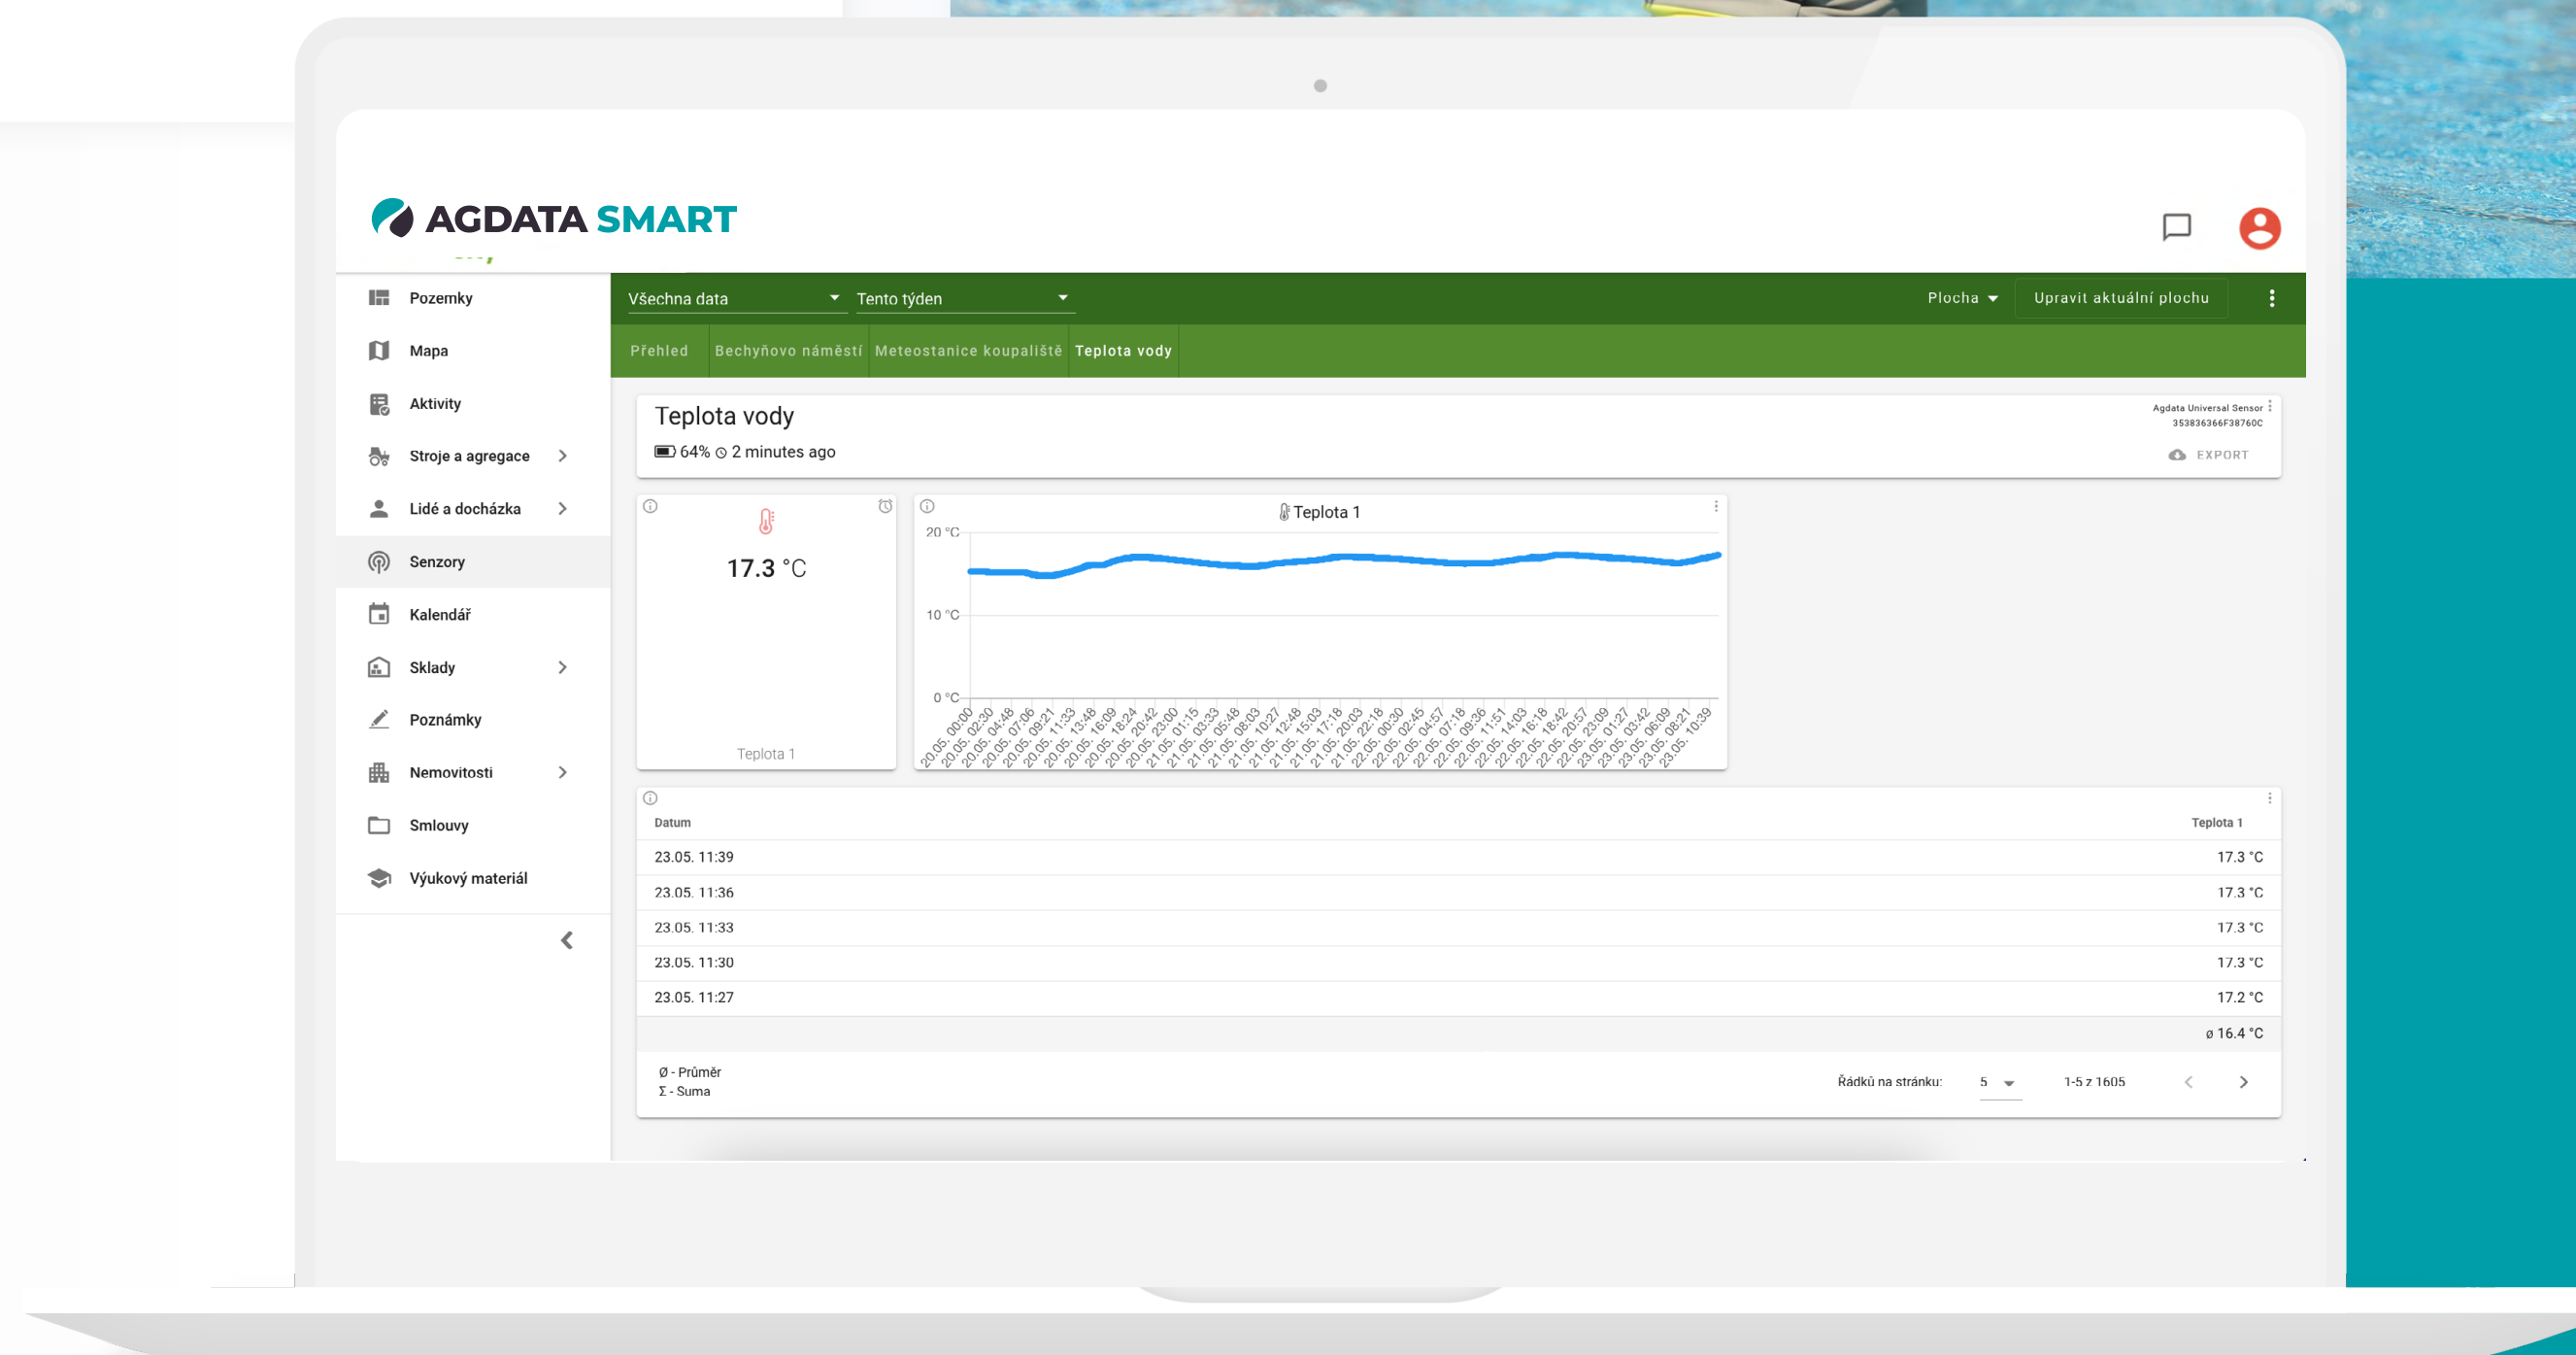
AGDATA SMART

Pozemky
Mapa
Aktivity
Stroje a agregace
Lidé a docházka
Senzory
Kalendář
Sklady
Poznámky
Nemovitosti
Smlouvy
Výukový materiál

Všechna data
Tento týden
Plocha
Upravit aktuální plochu

Přehled
Bechyňovo náměstí
Meteostanice koupaliště
Teplota vody

Teplota vody
64% 2 minutes ago
Agdata Universal Sensor
353836366F38760C
EXPORT

17.3 °C
Teplota 1

Teplota 1
20 °C
10 °C
0 °C
20.05. 00:00
20.05. 02:30
20.05. 04:48
20.05. 07:06
20.05. 09:21
20.05. 11:33
20.05. 13:48
20.05. 16:09
20.05. 18:24
20.05. 20:42
20.05. 23:00
21.05. 01:15
21.05. 03:33
21.05. 05:48
21.05. 08:03
21.05. 10:27
21.05. 12:48
21.05. 15:03
21.05. 17:18
21.05. 20:03
21.05. 22:18
22.05. 00:30
22.05. 02:45
22.05. 04:57
22.05. 07:18
22.05. 09:36
22.05. 11:51
22.05. 14:03
22.05. 16:18
22.05. 18:42
22.05. 20:57
22.05. 23:09
23.05. 01:27
23.05. 03:42
23.05. 06:09
23.05. 08:21
23.05. 10:39

| Datum | Teplota 1 |
|---|---|
| 23.05. 11:39 | 17.3 °C |
| 23.05. 11:36 | 17.3 °C |
| 23.05. 11:33 | 17.3 °C |
| 23.05. 11:30 | 17.3 °C |
| 23.05. 11:27 | 17.2 °C |
| | ø 16.4 °C |

Ø - Průměr
Σ - Suma

Řádků na stránku: 5
1-5 z 1605